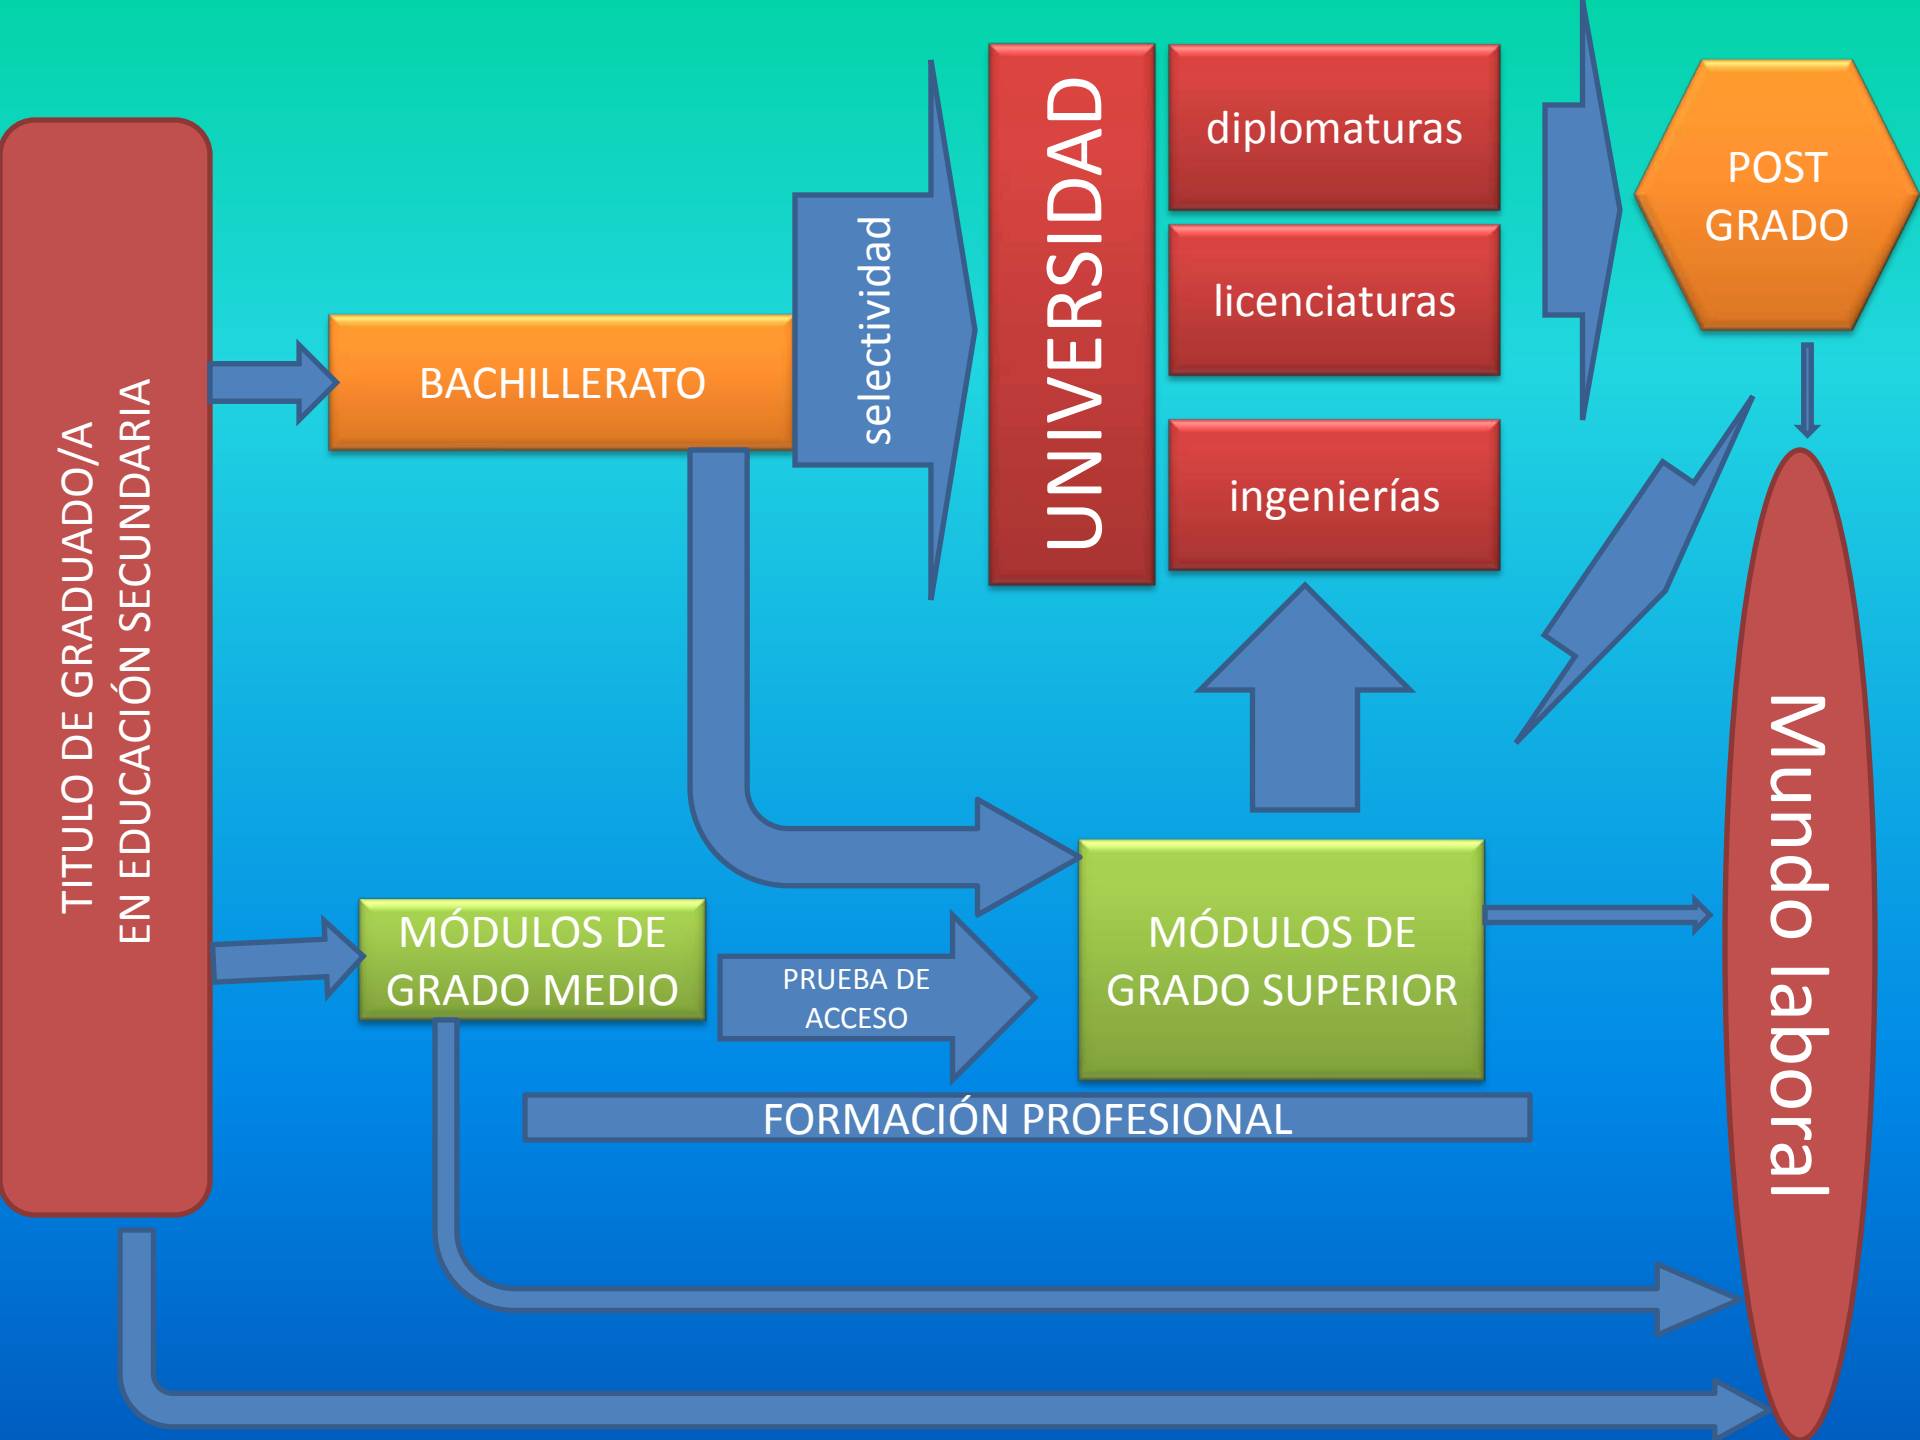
TITULO DE GRADUADO/A EN EDUCACIÓN SECUNDARIA

BACHILLERATO

selectividad

UNIVERSIDAD

diplomaturas

licenciaturas

ingenierías

POST GRADO

MÓDULOS DE GRADO MEDIO

PRUEBA DE ACCESO

MÓDULOS DE GRADO SUPERIOR

FORMACIÓN PROFESIONAL

Mundo laboral